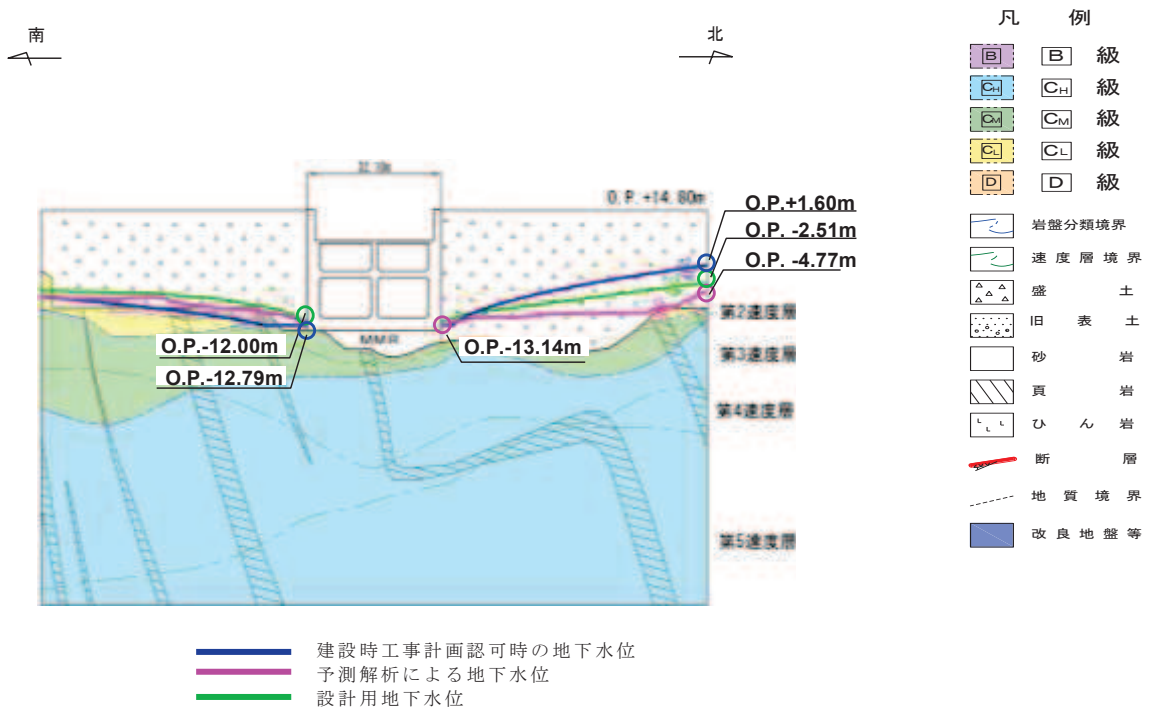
南

北

32.10m

O.P.+14.80m

O.P.+1.60m
O.P. -2.51m
O.P. -4.77m

MMR

O.P.-12.00m
O.P.-12.79m
O.P.-13.14m

第2速度層
第3速度層
第4速度層
第5速度層

凡　例
B　B 級
CH　CH 級
CM　CM 級
CL　CL 級
D　D 級
岩盤分類境界
速度層境界
盛　土
旧表土
砂　岩
頁　岩
ひん岩
断　層
地質境界
改良地盤等

建設時工事計画認可時の地下水位
予測解析による地下水位
設計用地下水位